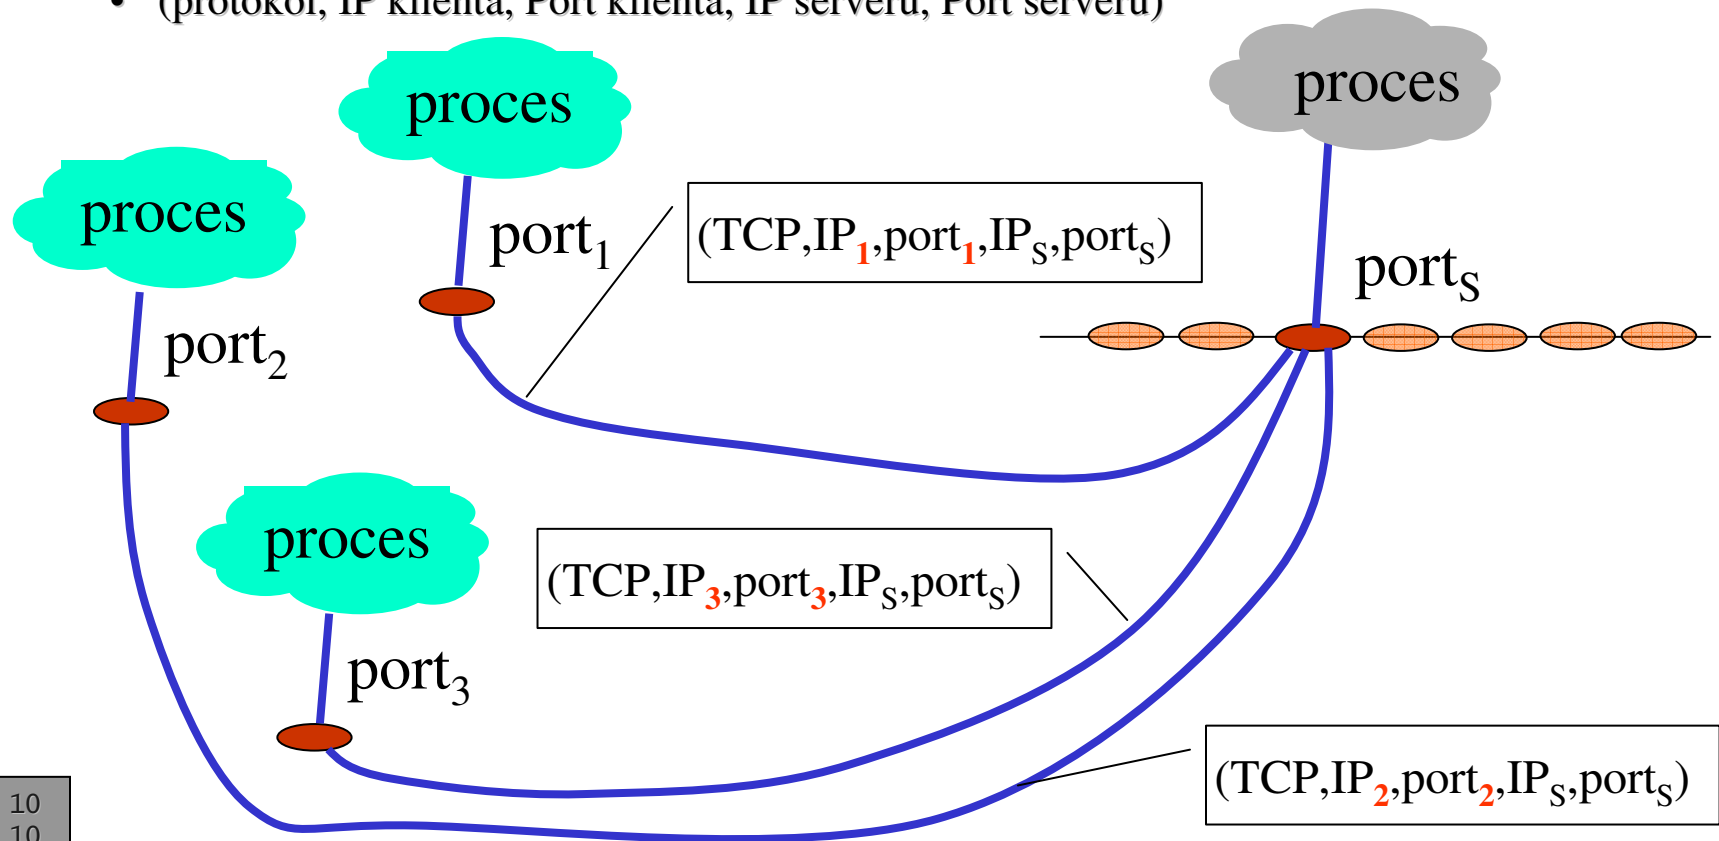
• (protokol, IP klienta, Port klienta, IP serveru, Port serveru)

proces

proces

proces

port$_1$

(TCP,IP$_1$,port$_1$,IP$_S$,port$_S$)

port$_S$

port$_2$

proces

(TCP,IP$_3$,port$_3$,IP$_S$,port$_S$)

port$_3$

(TCP,IP$_2$,port$_2$,IP$_S$,port$_S$)

10
10